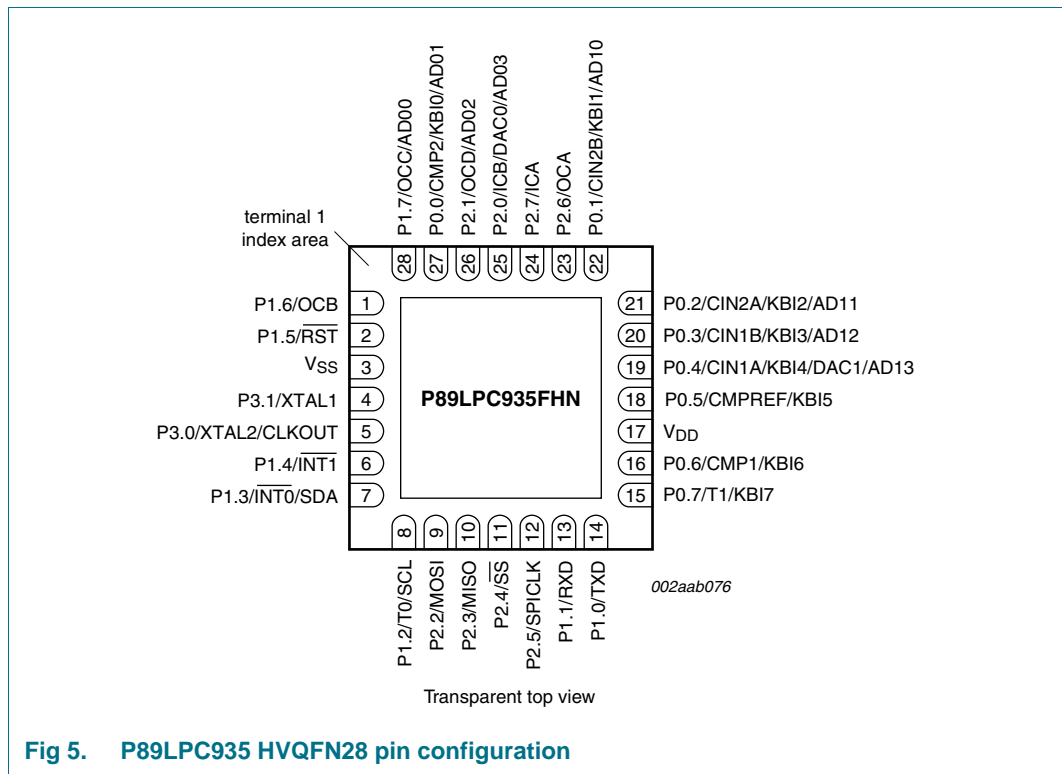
P1.7/OCC/AD00
P0.0/CMP2/KBI0/AD01
P2.1/OCD/AD02
P2.0/ICB/DAC0/AD03
P2.7/ICA
P2.6/OCA
P0.1/CIN2B/KBI1/AD10

terminal 1 index area

28 27 26 25 24 23 22

P1.6/OCB 1
P1.5/$\overline{RST}$ 2
$V_{SS}$ 3
P3.1/XTAL1 4
P3.0/XTAL2/CLKOUT 5
P1.4/$\overline{INT1}$ 6
P1.3/$\overline{INT0}$/SDA 7

P89LPC935FHN

21 P0.2/CIN2A/KBI2/AD11
20 P0.3/CIN1B/KBI3/AD12
19 P0.4/CIN1A/KBI4/DAC1/AD13
18 P0.5/CMPREF/KBI5
17 $V_{DD}$
16 P0.6/CMP1/KBI6
15 P0.7/T1/KBI7

8 9 10 11 12 13 14

P1.2/T0/SCL
P2.2/MOSI
P2.3/MISO
P2.4/$\overline{SS}$
P2.5/SPICLK
P1.1/RXD
P1.0/TXD

002aab076

Transparent top view

Fig 5. P89LPC935 HVQFN28 pin configuration